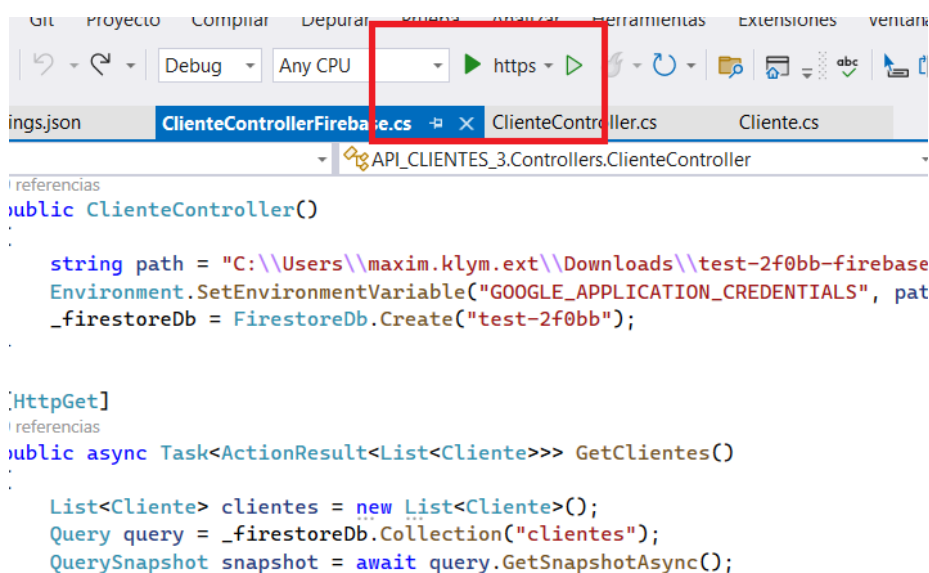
Git Proyecto Compilar Depurar Prueba Analizar Herramientas Extensiones Ventana

Debug Any CPU https

ings.json ClienteControllerFirebase.cs ClienteController.cs Cliente.cs

API_CLIENTES_3.Controllers.ClienteController

0 referencias
public ClienteController()
{
    string path = "C:\\Users\\maxim.klym.ext\\Downloads\\test-2f0bb-firebase
    Environment.SetEnvironmentVariable("GOOGLE_APPLICATION_CREDENTIALS", pat
    _firestoreDb = FirestoreDb.Create("test-2f0bb");
}

[HttpGet]
0 referencias
public async Task<ActionResult<List<Cliente>>> GetClientes()
{
    List<Cliente> clientes = new List<Cliente>();
    Query query = _firestoreDb.Collection("clientes");
    QuerySnapshot snapshot = await query.GetSnapshotAsync();